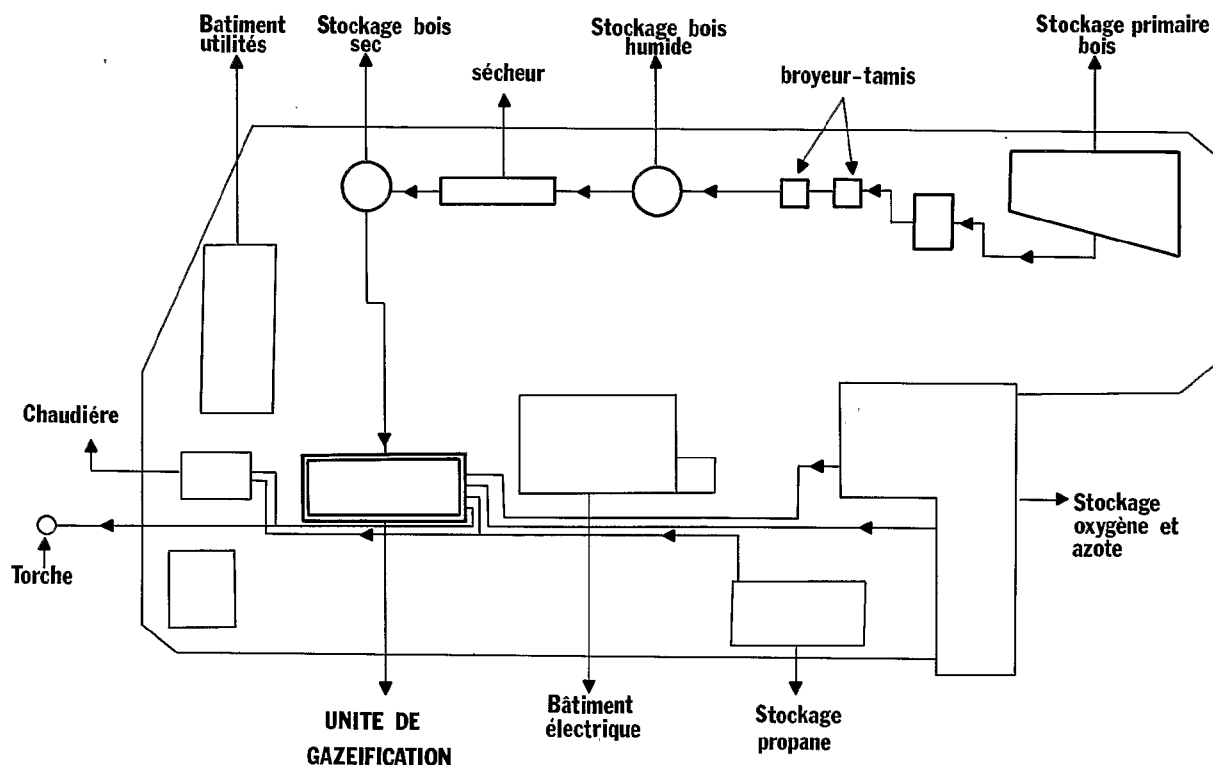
Batiment utilités

Stockage bois sec

sécheur

Stockage bois humide

broyeur-tamis

Stockage primaire bois

Chaudiére

Torche

Stockage oxygène et azote

UNITE DE GAZEIFICATION

Bâtiment électrique

Stockage propane